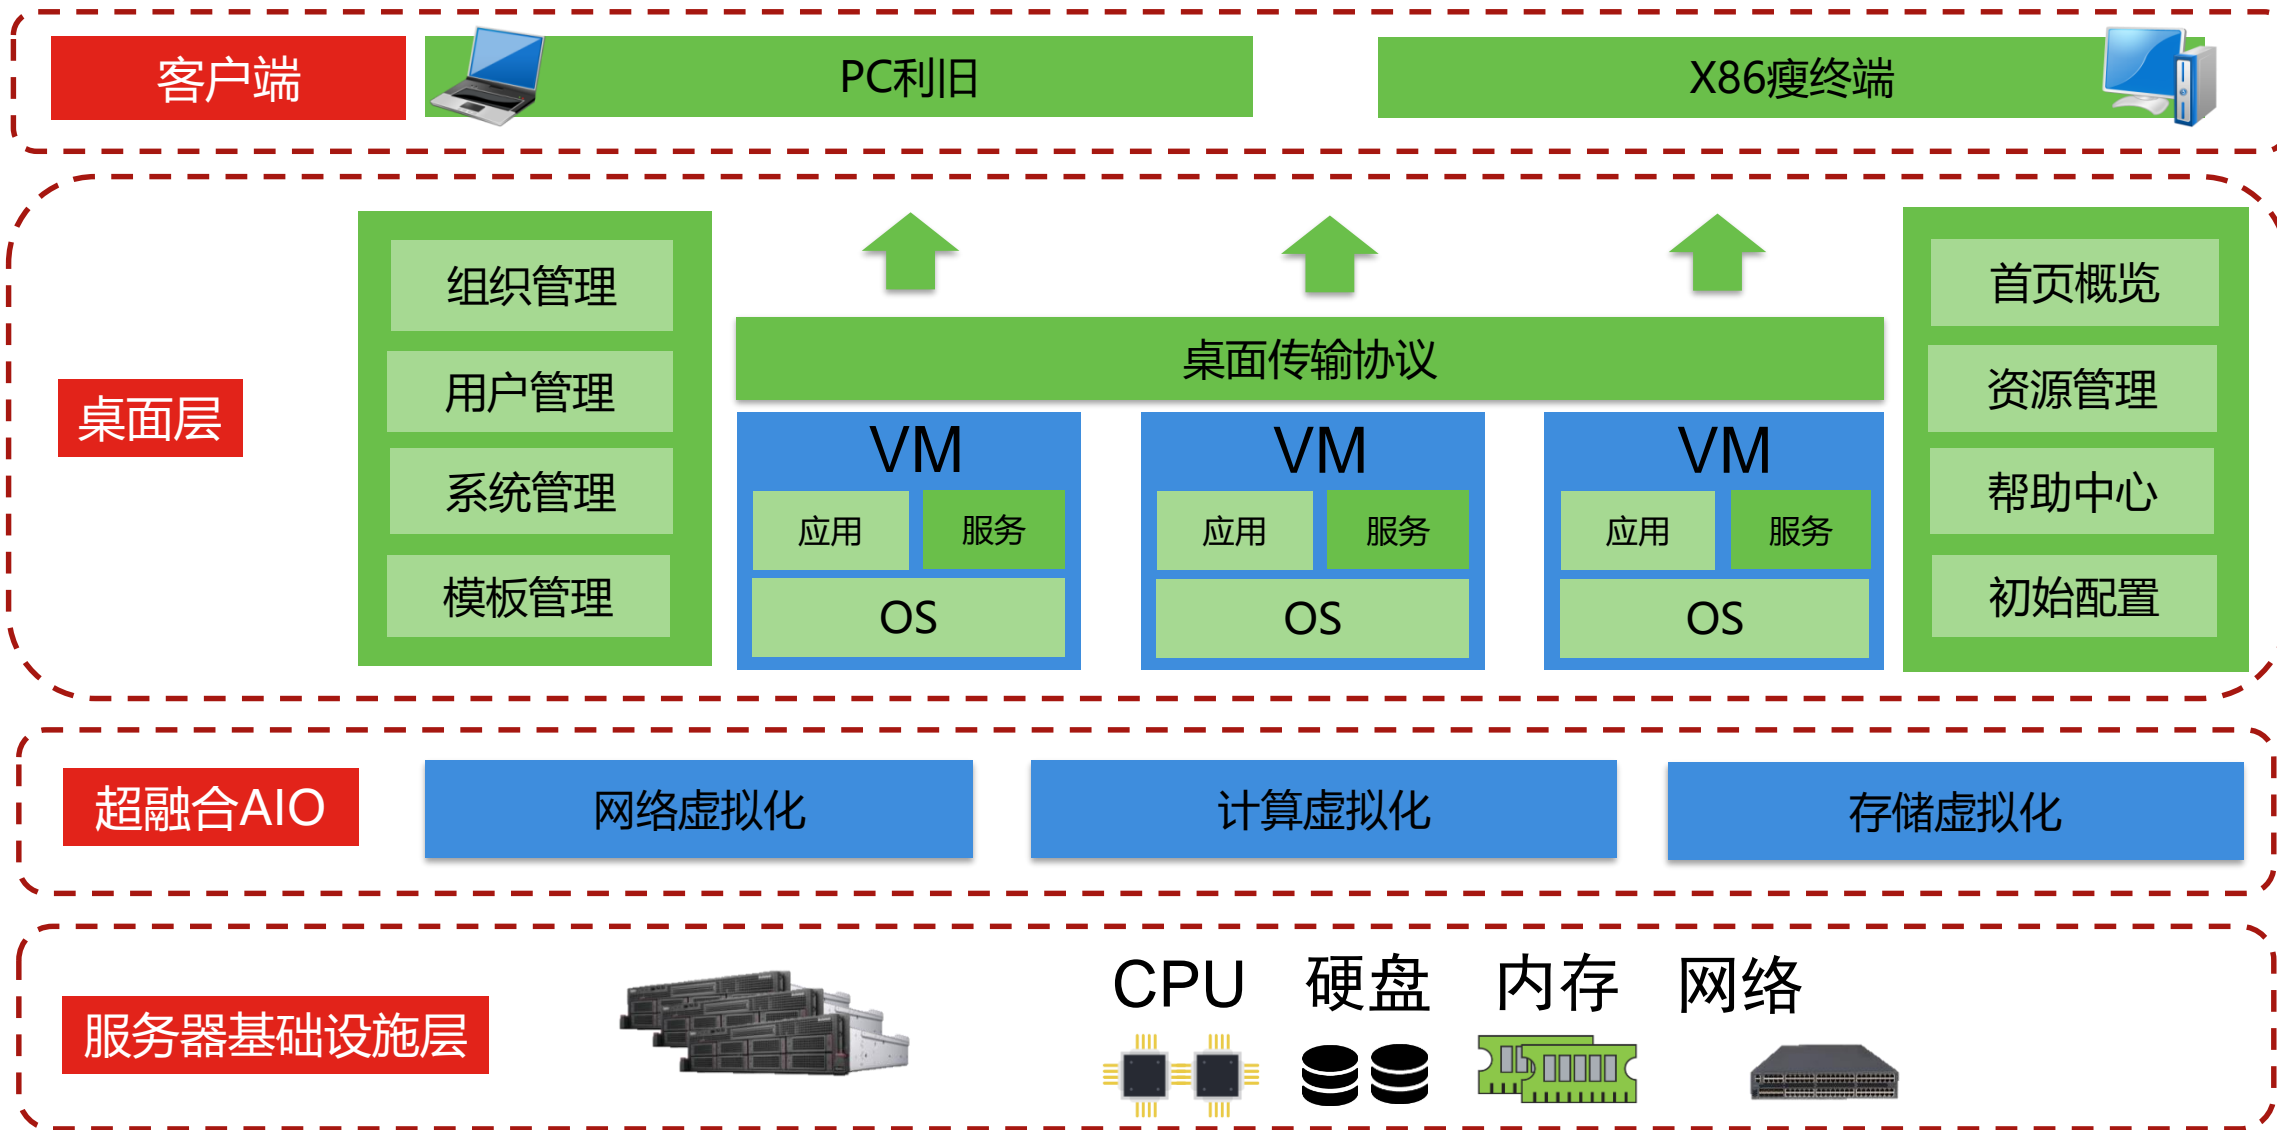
客户端

PC利旧

X86瘦终端

桌面层

组织管理

用户管理

系统管理

模板管理

桌面传输协议

VM
应用 服务
OS

VM
应用 服务
OS

VM
应用 服务
OS

首页概览

资源管理

帮助中心

初始配置

超融合AIO

网络虚拟化

计算虚拟化

存储虚拟化

服务器基础设施层

CPU 硬盘 内存 网络